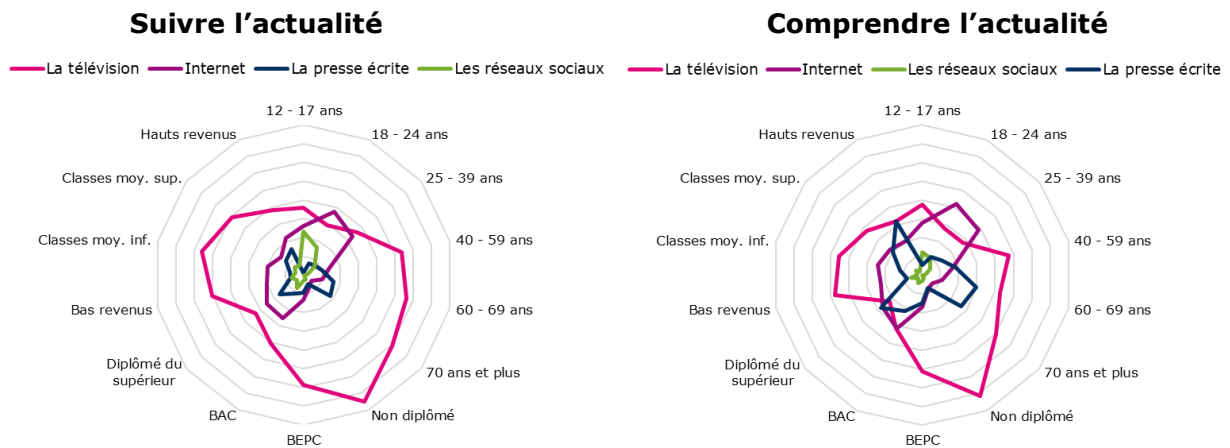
Suivre l'actualité

La télévision Internet La presse écrite Les réseaux sociaux

12 - 17 ans
18 - 24 ans
25 - 39 ans
40 - 59 ans
60 - 69 ans
70 ans et plus
Non diplômé
BEPC
BAC
Diplômé du supérieur
Bas revenus
Classes moy. inf.
Classes moy. sup.
Hauts revenus

Comprendre l'actualité

La télévision Internet Les réseaux sociaux La presse écrite

12 - 17 ans
18 - 24 ans
25 - 39 ans
40 - 59 ans
60 - 69 ans
70 ans et plus
Non diplômé
BEPC
BAC
Diplômé du supérieur
Bas revenus
Classes moy. inf.
Classes moy. sup.
Hauts revenus